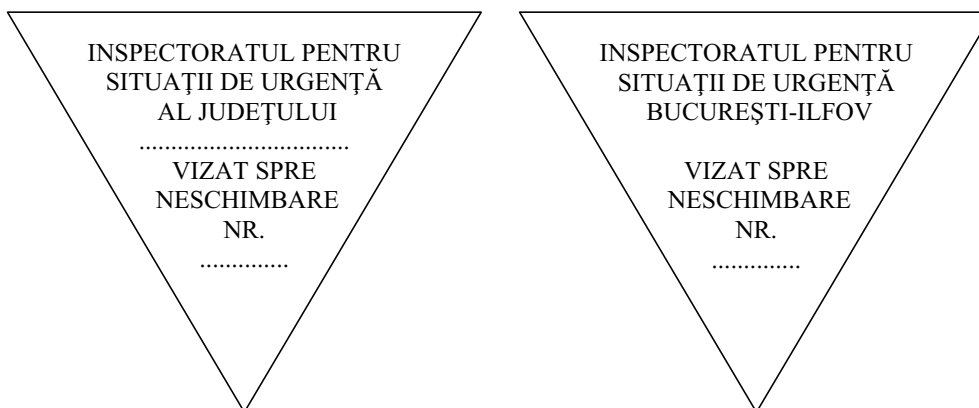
INSPECTORATUL PENTRU SITUAŢII DE URGENŢĂ AL JUDEŢULUI

..................................

VIZAT SPRE NESCHIMBARE NR.

..............

INSPECTORATUL PENTRU SITUAŢII DE URGENŢĂ BUCUREŞTI-ILFOV

VIZAT SPRE NESCHIMBARE NR.

..............